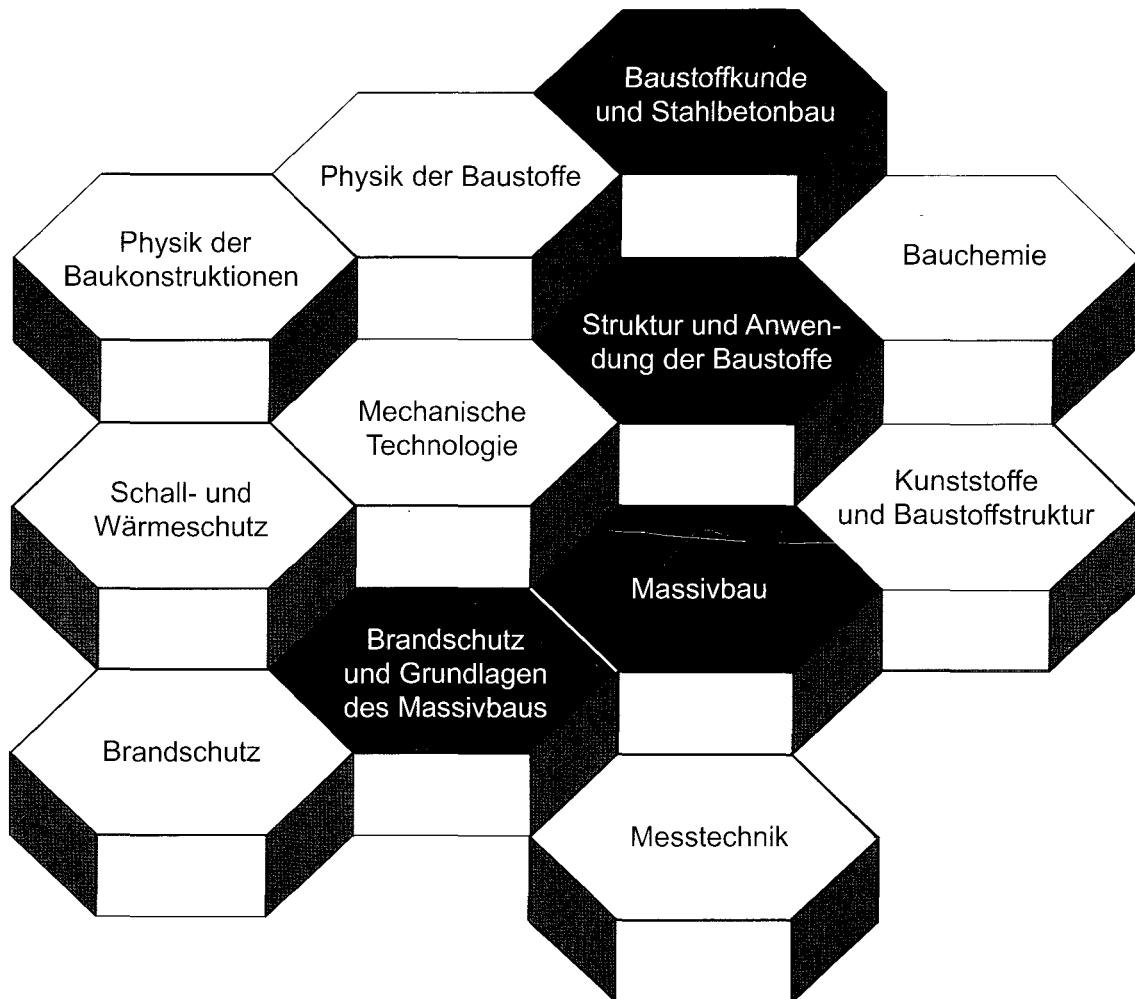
Baustoffkunde und Stahlbetonbau

Physik der Baustoffe

Physik der Baukonstruktionen

Bauchemie

Struktur und Anwendung der Baustoffe

Mechanische Technologie

Schall- und Wärmeschutz

Kunststoffe und Baustoffstruktur

Massivbau

Brandschutz und Grundlagen des Massivbaus

Brandschutz

Messtechnik